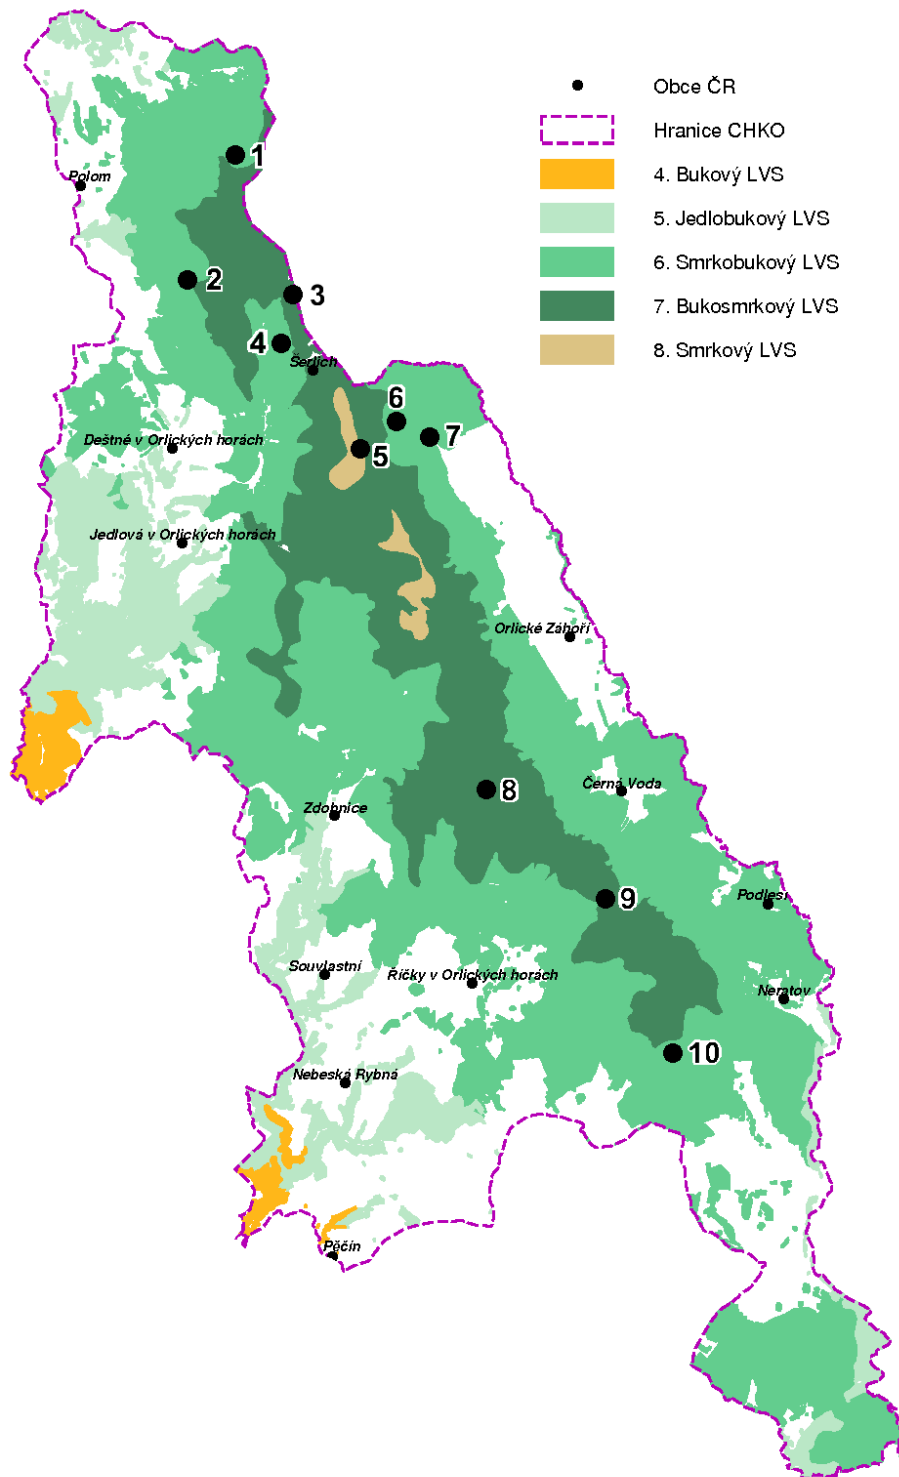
Obce ČR
Hranice CHKO
4. Bukový LVS
5. Jedlobukový LVS
6. Smrkobukový LVS
7. Bukosmrkový LVS
8. Smrkový LVS

1
Polom
2
3
4
Šerlich
6
7
5
Deštné v Orlických horách
Jedlová v Orlických horách
Orlické Záhoří
8
Černá Voda
Zdobnice
9
Podlesí
Souvlastní
Říčky v Orlických horách
Neratov
10
Nebeská Rybná
Pěčín